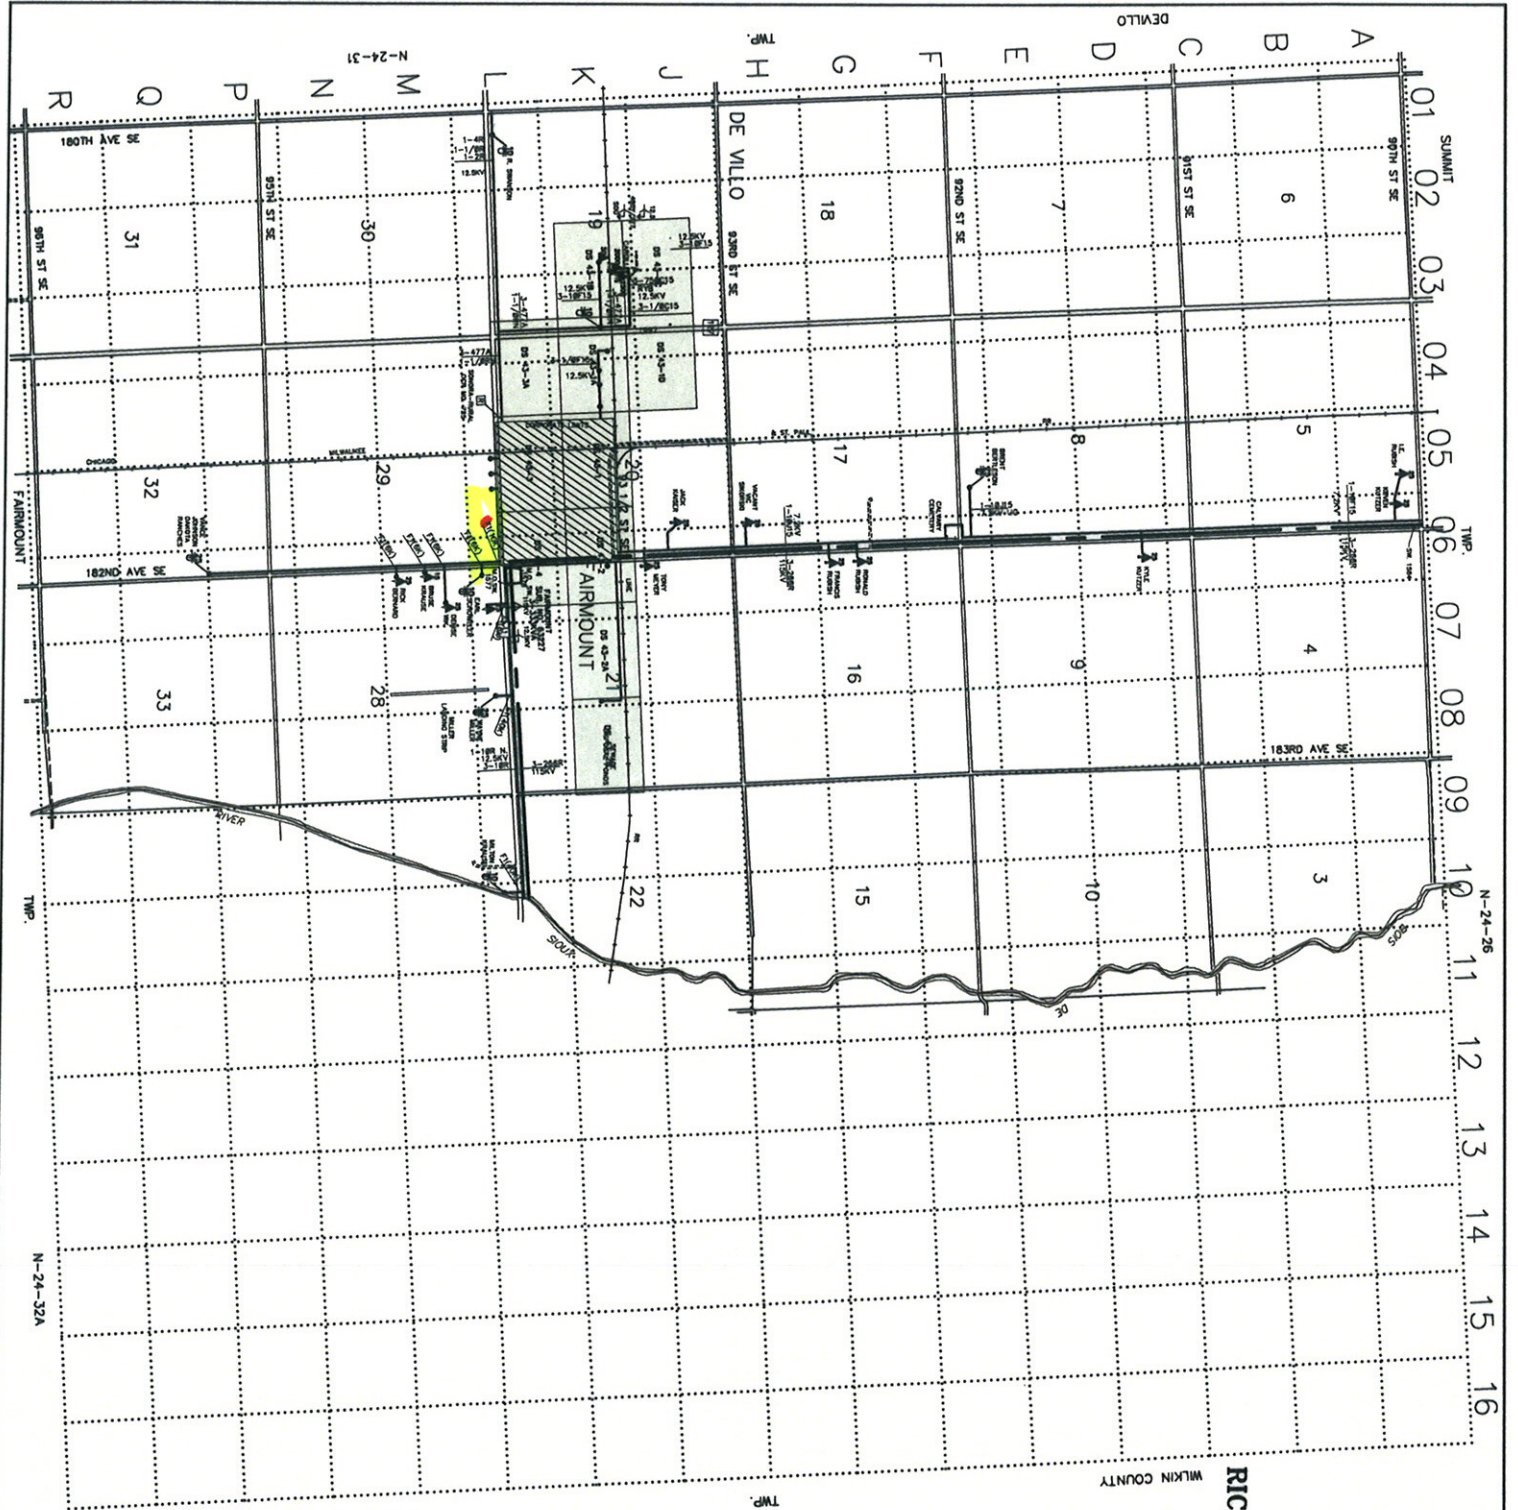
DEVILLO
TWP.
A B C D E F G H J K L M N P Q R
N-24-31
01 02 03 04 05 06 07 08 09 10 11 12 13 14 15 16
SUMMIT
90TH ST SE
91ST ST SE
92ND ST SE
93RD ST SE
95TH ST SE
96TH ST SE
180TH AVE SE
182ND AVE SE
183RD AVE SE
DE VILLO
FAIRMOUNT
TWP.
6 5 4 3 7 8 9 10 18 17 16 15 19 20 21 22 30 29 28 31 32 33
12.5KV
12.5KV
12.5KV
115KV
DS 43-2A
DS 43-2B
DS 43-1B
DS 43-2C
RIVER
SIOUX
DE
SIOUX
CHICAGO
MILWAUKEE
ST. PAUL
N-24-26
N-24-32A
TWP.
WILKIN COUNTY
RIC